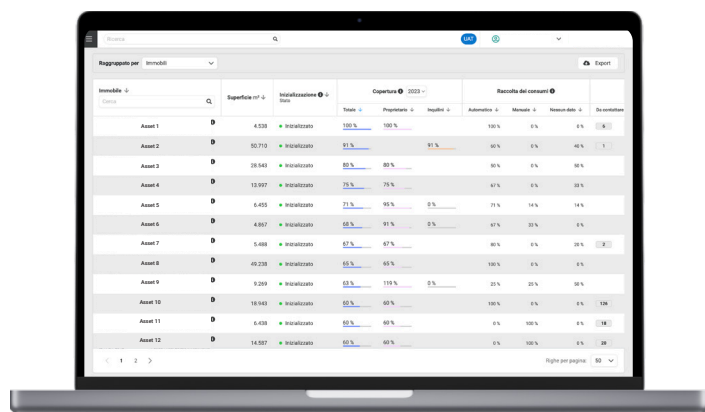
Ricerca

UAT

Raggruppato per Immobili

Export

| Immobile | Superficie m² | Inizializzazione Stato | Copertura 2023 Totale | Proprietario | Inquilini | Raccolta dei consumi Automatico | Manuale | Nessun dato | Da contattare |
|---|---|---|---|---|---|---|---|---|---|
| Asset 1 | 4.538 | Inizializzato | 100 % | 100 % | | 100 % | 0 % | 0 % | 5 |
| Asset 2 | 50.710 | Inizializzato | 91 % | | 91 % | 60 % | 0 % | 40 % | 1 |
| Asset 3 | 28.543 | Inizializzato | 80 % | 80 % | | 50 % | 0 % | 50 % | |
| Asset 4 | 13.997 | Inizializzato | 75 % | 75 % | | 67 % | 0 % | 33 % | |
| Asset 5 | 6.455 | Inizializzato | 71 % | 95 % | 0 % | 71 % | 14 % | 14 % | |
| Asset 6 | 4.867 | Inizializzato | 68 % | 91 % | 0 % | 67 % | 33 % | 0 % | |
| Asset 7 | 5.488 | Inizializzato | 67 % | 67 % | | 80 % | 0 % | 20 % | 2 |
| Asset 8 | 49.238 | Inizializzato | 65 % | 65 % | | 100 % | 0 % | 0 % | |
| Asset 9 | 9.269 | Inizializzato | 63 % | 119 % | 0 % | 25 % | 25 % | 50 % | |
| Asset 10 | 18.943 | Inizializzato | 60 % | 60 % | | 100 % | 0 % | 0 % | 126 |
| Asset 11 | 6.438 | Inizializzato | 60 % | 60 % | | 0 % | 100 % | 0 % | 18 |
| Asset 12 | 14.587 | Inizializzato | 60 % | 60 % | | 0 % | 100 % | 0 % | 28 |

Cerca

< 1 2 >

Righe per pagina 50